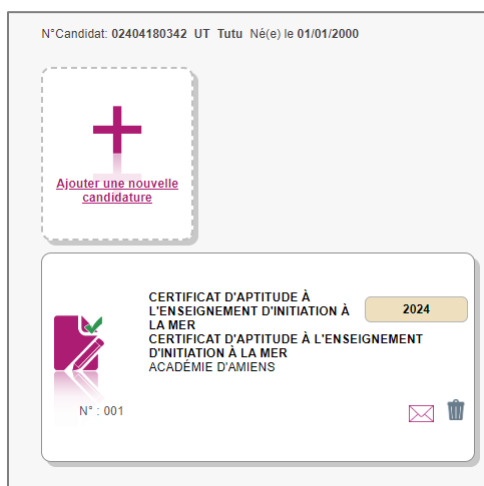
N°Candidat: **02404180342 UT Tutu** Né(e) le **01/01/2000**

Ajouter une nouvelle candidature

CERTIFICAT D'APTITUDE À L'ENSEIGNEMENT D'INITIATION À LA MER

2024

CERTIFICAT D'APTITUDE À L'ENSEIGNEMENT D'INITIATION À LA MER
ACADÉMIE D'AMIENS

N° : 001